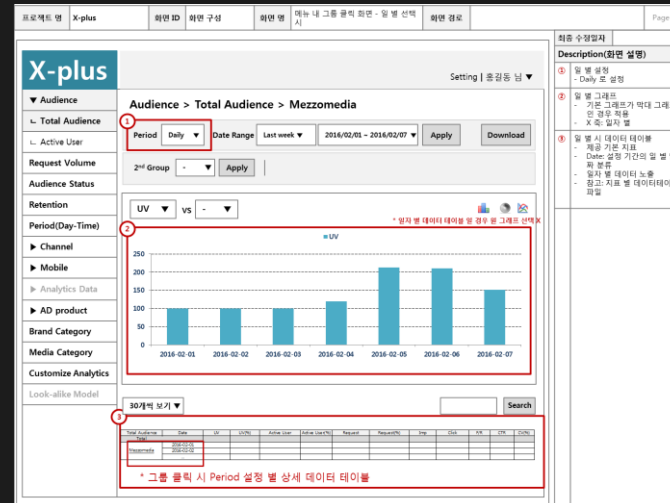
| 프로젝트 명 | X-plus | 화면 ID | 화면 구성 | 화면 명 | 메뉴 내 그룹 클릭 화면 - 일 별 선택 시 | 화면 경로 | | pag |
|---|---|---|---|---|---|---|---|---|

최종 수정일자

Description(화면 설명)

① 일 별 설정
- Daily 로 설정

② 일 별 그래프
- 기본 그래프가 막대 그래 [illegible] 인 경우 적용
- X 축: 일자 별

③ 일 별 시 데이터 테이블
- 제공 기본 지표
- Date: 설정 기간의 일 별 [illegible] 와 분류
- 일자 별 데이터 노출
- 참고: 지표 별 데이터테 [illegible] 파일

X-plus

Setting | 홍길동 님 ▼

▼ Audience
∟ Total Audience
∟ Active User
Request Volume
Audience Status
Retention
Period(Day-Time)
▶ Channel
▶ Mobile
▶ Analytics Data
▶ AD product
Brand Category
Media Category
Customize Analytics
Look-alike Model

Audience > Total Audience > Mezzomedia

1
Period Daily ▼ Date Range Last week ▼ 2016/02/01 ~ 2016/02/07 ▼ Apply Download

2nd Group - ▼ Apply

UV ▼ vs - ▼

* 일자 별 데이터 테이블 일 경우 원 그래프 선택X

2

UV

250
200
150
100
50
0

2016-02-01 2016-02-02 2016-02-03 2016-02-04 2016-02-05 2016-02-06 2016-02-07

30개씩 보기 ▼ Search

3

| Total Audience | Date | UV | UV(%) | Active User | Active User(%) | Request | Request(%) | Imp | Click | F/R | CTR | CV(%) |
|---|---|---|---|---|---|---|---|---|---|---|---|---|
| Total | | | | | | | | | | | | |
| Mezzomedia | 2016-02-01 | | | | | | | | | | | |
| | 2016-02-02 | | | | | | | | | | | |

* 그룹 클릭 시 Period 설정 별 상세 데이터 테이블